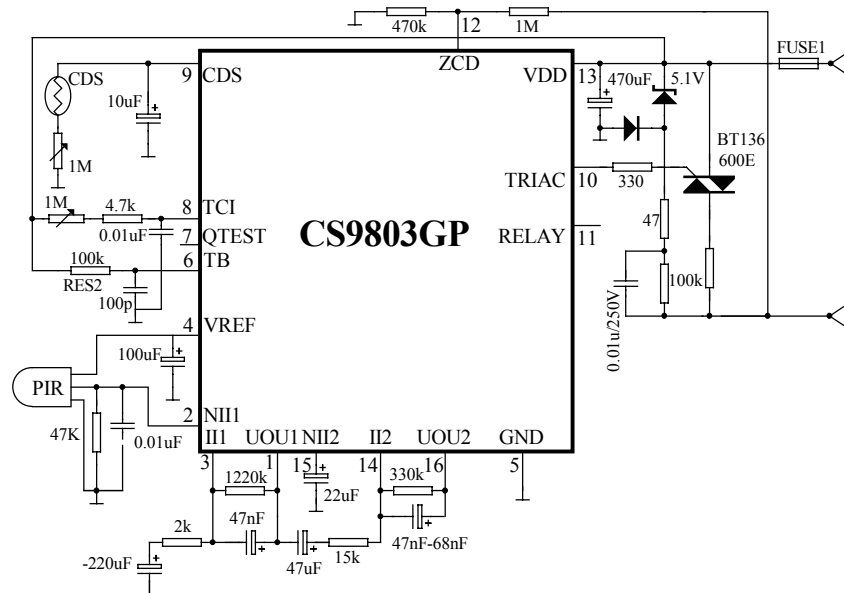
470k
12
1M
ZCD
FUSE1
CDS
9
CDS
VDD
13
470uF
5.1V
10uF
1M
BT136
600E
TRIAC
10
330
1M
4.7k
8
TCI
0.01uF
7
QTEST
CS9803GP
RELAY
11
47
100k
6
TB
RES2
100p
100k
0.01u/250V
4
VREF
100uF
PIR
2
NII1
47K
0.01uF
II1
UOU1
NII2
II2
UOU2
GND
3
1
15
14
16
5
1220k
22uF
330k
2k
47nF
-220uF
47uF
15k
47nF-68nF